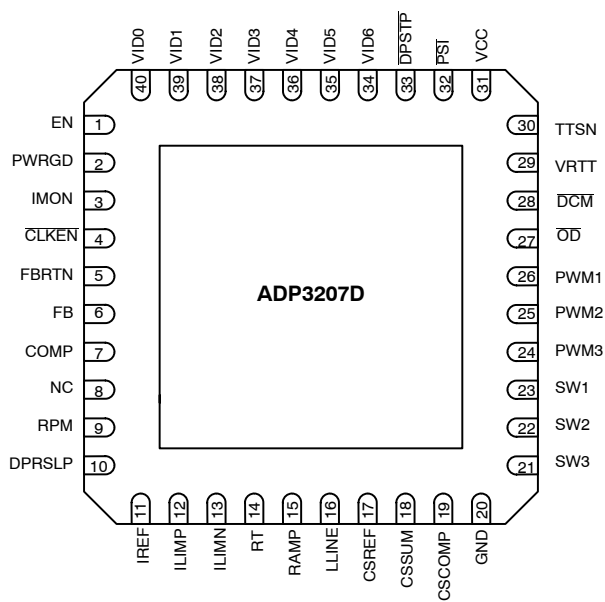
VID0 40
VID1 39
VID2 38
VID3 37
VID4 36
VID5 35
VID6 34
$\overline{DPSTP}$ 33
$\overline{PSI}$ 32
VCC 31

EN 1
PWRGD 2
IMON 3
$\overline{CLKEN}$ 4
FBRTN 5
FB 6
COMP 7
NC 8
RPM 9
DPRSLP 10

30 TTSN
29 VRTT
28 $\overline{DCM}$
27 $\overline{OD}$
26 PWM1
25 PWM2
24 PWM3
23 SW1
22 SW2
21 SW3

ADP3207D

11 IREF
12 ILIMP
13 ILIMN
14 RT
15 RAMP
16 LLINE
17 CSREF
18 CSSUM
19 CSCOMP
20 GND